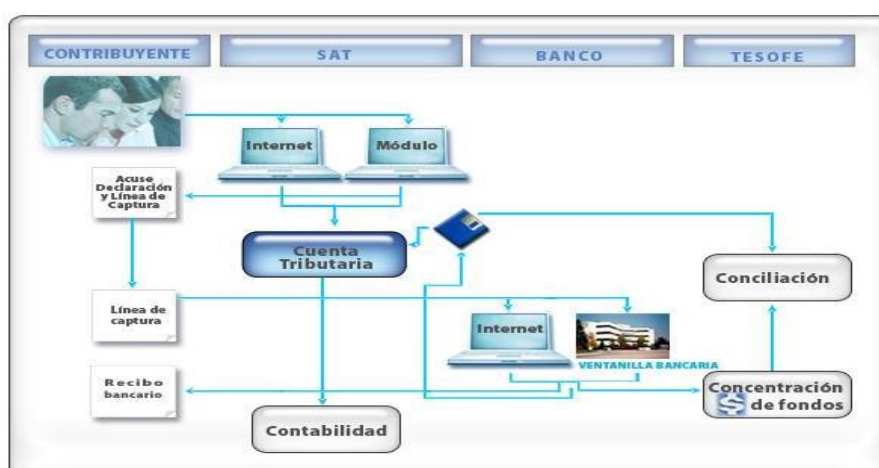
CONTRIBUYENTE

SAT

BANCO

TESOFE

Internet

Módulo

Acuse Declaración y Línea de Captura

Cuenta Tributaria

Conciliación

Línea de captura

Internet

VENTANILLA BANCARIA

Recibo bancario

Concentración de fondos

Contabilidad